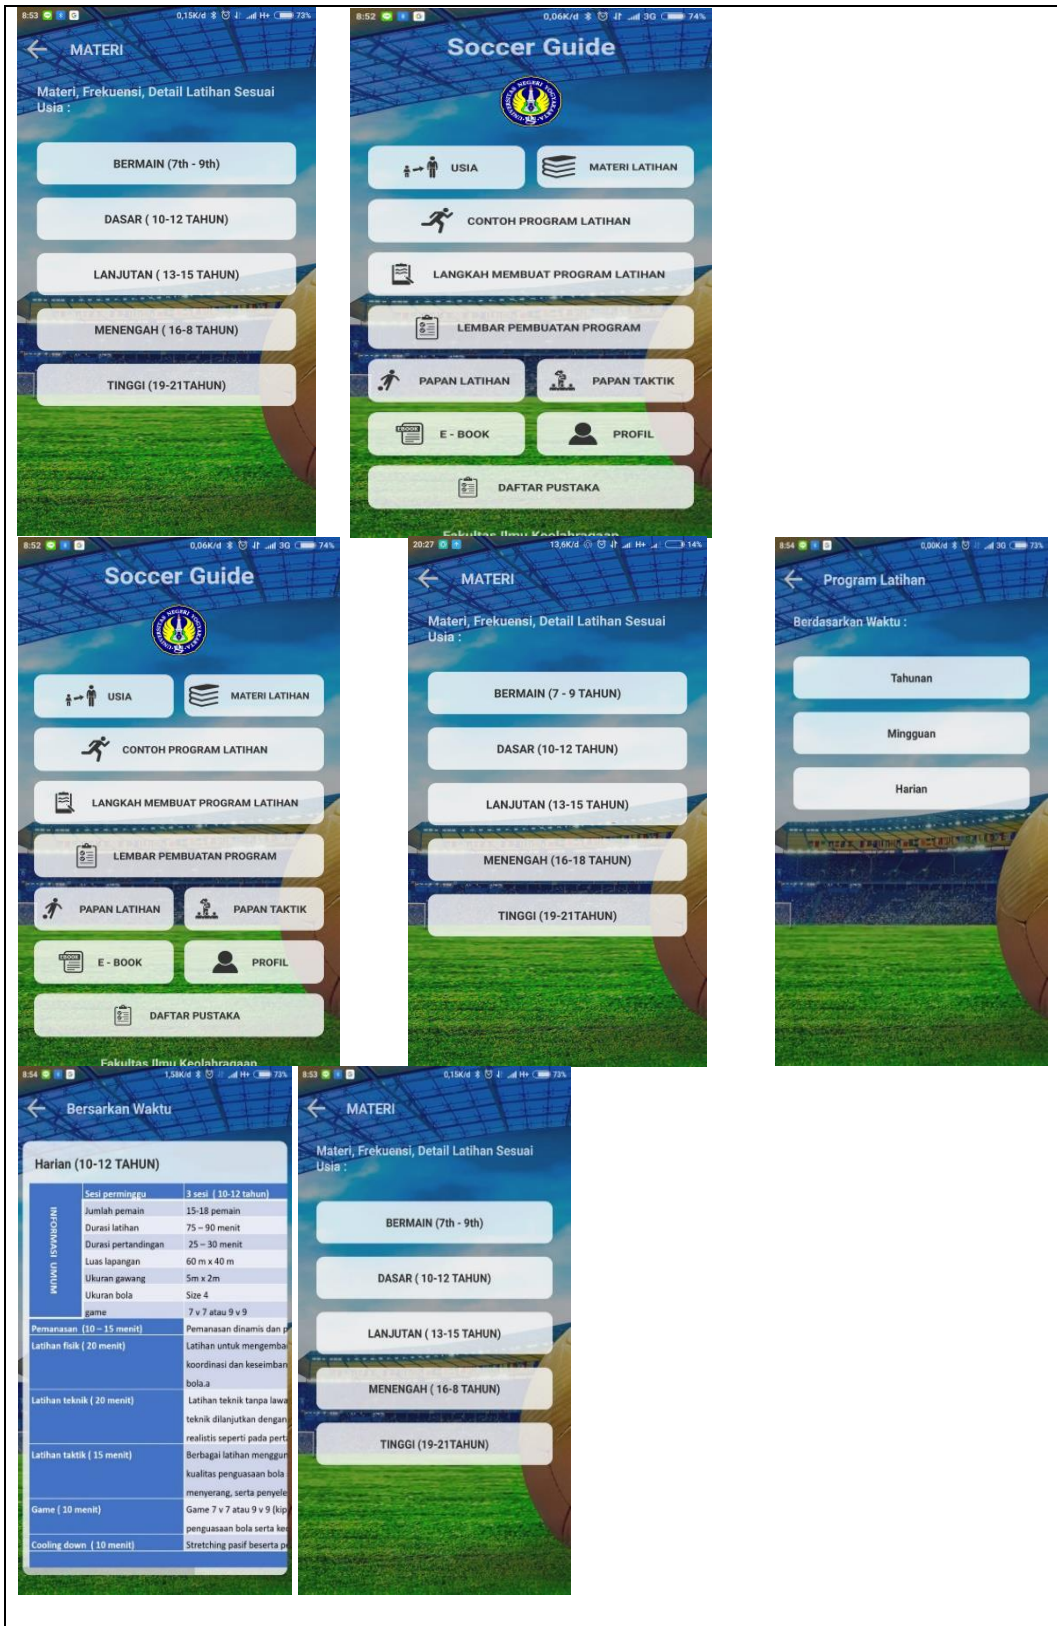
8:53 0,15K/d 73%

MATERI

Materi, Frekuensi, Detail Latihan Sesuai Usia :

BERMAIN (7th - 9th)

DASAR ( 10-12 TAHUN)

LANJUTAN ( 13-15 TAHUN)

MENENGAH ( 16-8 TAHUN)

TINGGI (19-21TAHUN)

8:52 0,06K/d 3G 74%

Soccer Guide

USIA

MATERI LATIHAN

CONTOH PROGRAM LATIHAN

LANGKAH MEMBUAT PROGRAM LATIHAN

LEMBAR PEMBUATAN PROGRAM

PAPAN LATIHAN

PAPAN TAKTIK

E - BOOK

PROFIL

DAFTAR PUSTAKA

Fakultas Ilmu Keolahragaan

8:52 0,06K/d 3G 74%

Soccer Guide

USIA

MATERI LATIHAN

CONTOH PROGRAM LATIHAN

LANGKAH MEMBUAT PROGRAM LATIHAN

LEMBAR PEMBUATAN PROGRAM

PAPAN LATIHAN

PAPAN TAKTIK

E - BOOK

PROFIL

DAFTAR PUSTAKA

Fakultas Ilmu Keolahragaan

20:27 13,6K/d 14%

MATERI

Materi, Frekuensi, Detail Latihan Sesuai Usia :

BERMAIN (7 - 9 TAHUN)

DASAR (10-12 TAHUN)

LANJUTAN (13-15 TAHUN)

MENENGAH (16-18 TAHUN)

TINGGI (19-21TAHUN)

8:54 0,00K/d 3G 73%

Program Latihan

Berdasarkan Waktu :

Tahunan

Mingguan

Harian

8:54 1,58K/d 73%

Bersarkan Waktu

Harian (10-12 TAHUN)

| INFORMASI UMUM | Sesi perminggu | 3 sesi ( 10-12 tahun) |
|---|---|---|
| | Jumlah pemain | 15-18 pemain |
| | Durasi latihan | 75 – 90 menit |
| | Durasi pertandingan | 25 – 30 menit |
| | Luas lapangan | 60 m x 40 m |
| | Ukuran gawang | 5m x 2m |
| | Ukuran bola | Size 4 |
| | game | 7 v 7 atau 9 v 9 |
| Pemanasan (10 – 15 menit) | | Pemanasan dinamis dan p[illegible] |
| Latihan fisik ( 20 menit) | | Latihan untuk mengemba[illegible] koordinasi dan keseimban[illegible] bola.a |
| Latihan teknik ( 20 menit) | | Latihan teknik tanpa lawa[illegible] teknik dilanjutkan dengan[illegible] realistis seperti pada pert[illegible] |
| Latihan taktik ( 15 menit) | | Berbagai latihan menggun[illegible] kualitas penguasaan bola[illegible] menyerang, serta penyele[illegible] |
| Game ( 10 menit) | | Game 7 v 7 atau 9 v 9 (kip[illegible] penguasaan bola serta ke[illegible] |
| Cooling down ( 10 menit) | | Stretching pasif beserta p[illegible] |

8:53 0,15K/d 73%

MATERI

Materi, Frekuensi, Detail Latihan Sesuai Usia :

BERMAIN (7th - 9th)

DASAR ( 10-12 TAHUN)

LANJUTAN ( 13-15 TAHUN)

MENENGAH ( 16-8 TAHUN)

TINGGI (19-21TAHUN)